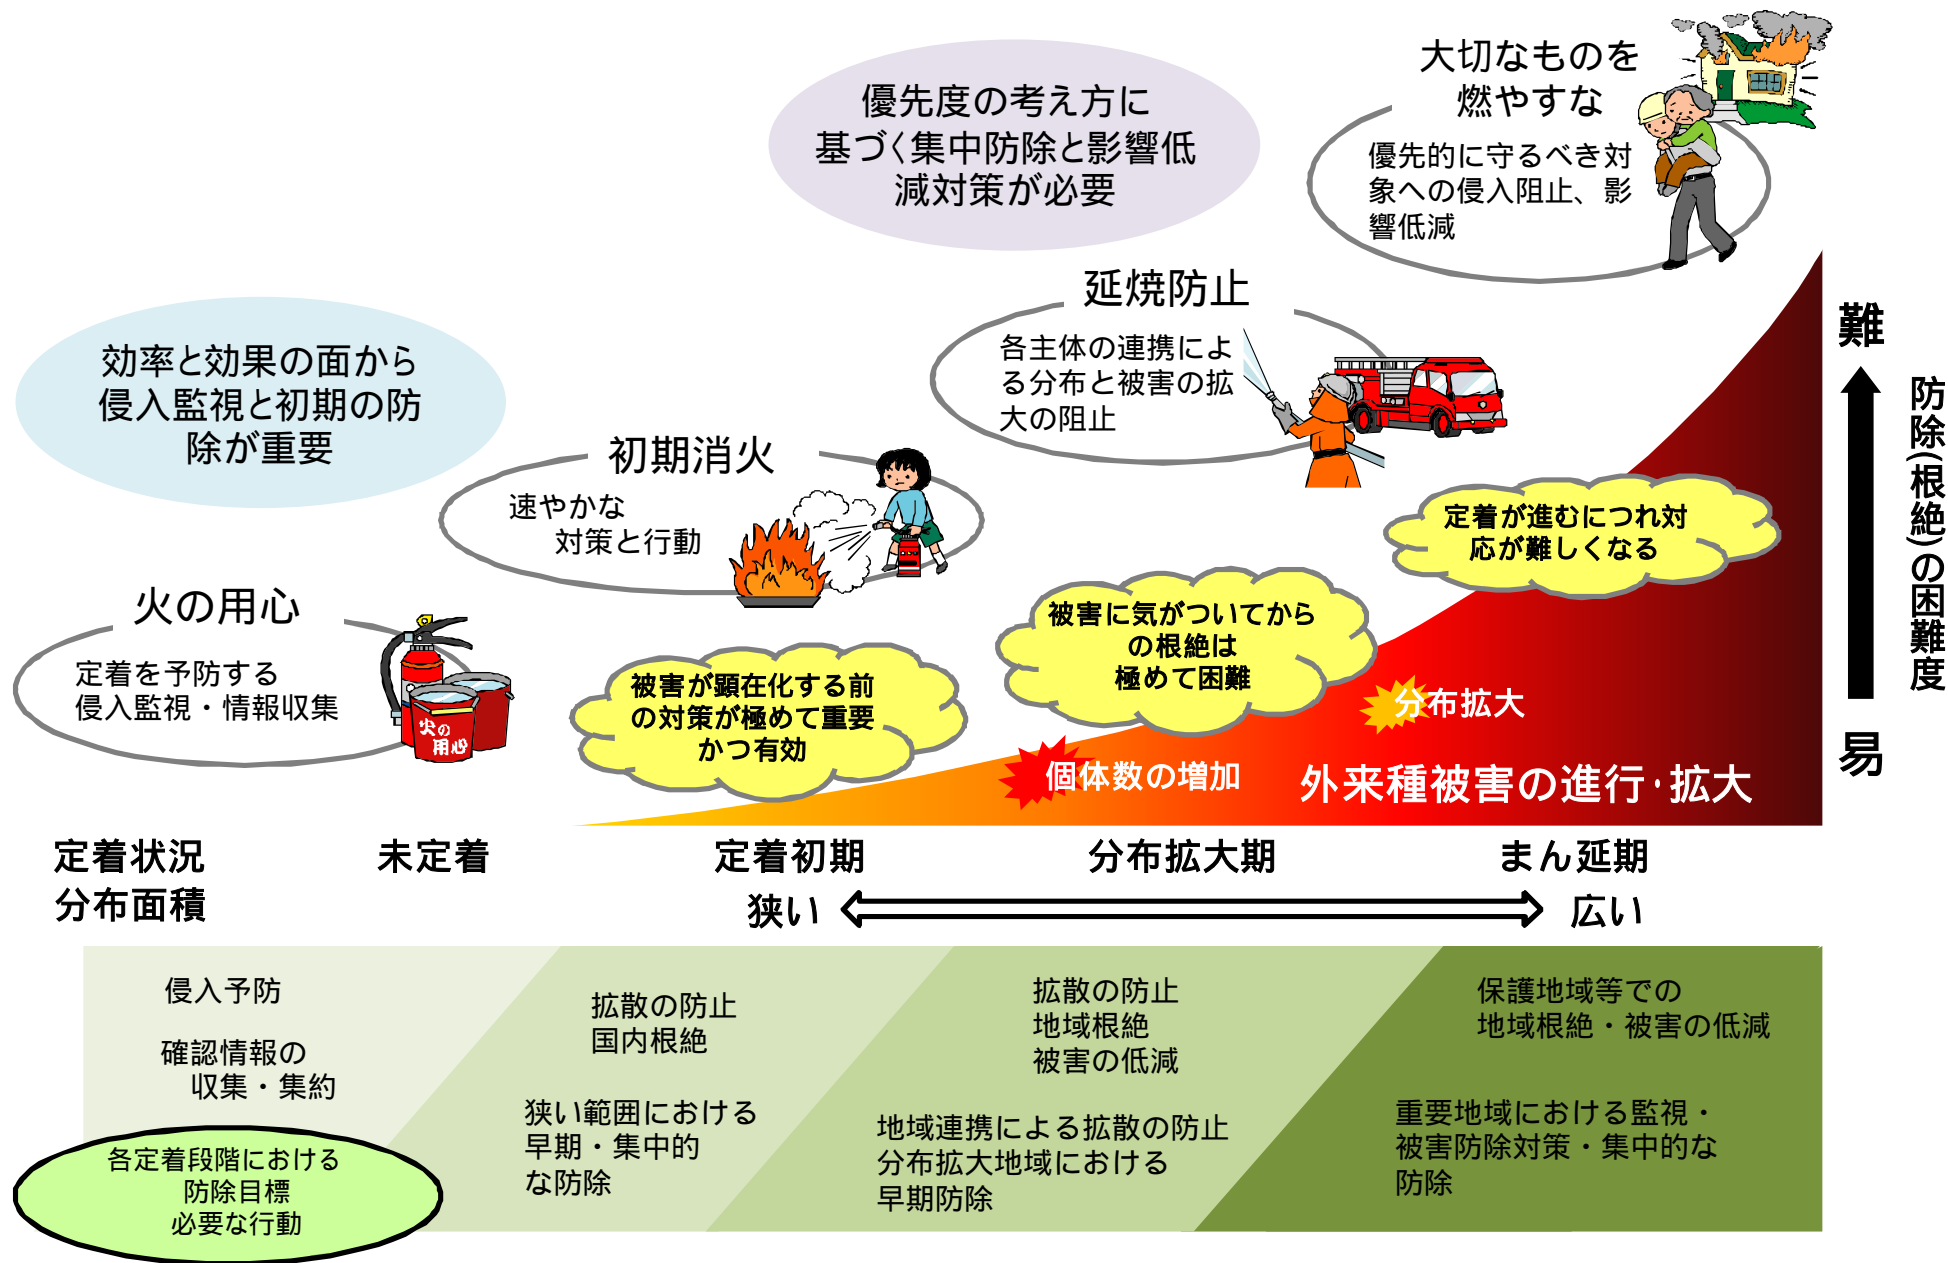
優先度の考え方に基づく集中防除と影響低減対策が必要

大切なものを燃やすな

優先的に守るべき対象への侵入阻止、影響低減

効率と効果の面から侵入監視と初期の防除が重要

延焼防止

各主体の連携による分布と被害の拡大の阻止

初期消火

速やかな対策と行動

火の用心

定着を予防する侵入監視・情報収集

火の用心

難

防除(根絶)の困難度

易

定着が進むにつれ対応が難しくなる

被害に気がついてからの根絶は極めて困難

被害が顕在化する前の対策が極めて重要かつ有効

分布拡大

個体数の増加

外来種被害の進行･拡大

定着状況
分布面積

未定着

定着初期

分布拡大期

まん延期

狭い

広い

侵入予防

確認情報の収集・集約

拡散の防止
国内根絶

狭い範囲における早期・集中的な防除

拡散の防止
地域根絶
被害の低減

地域連携による拡散の防止
分布拡大地域における早期防除

保護地域等での地域根絶・被害の低減

重要地域における監視・被害防除対策・集中的な防除

各定着段階における
防除目標
必要な行動